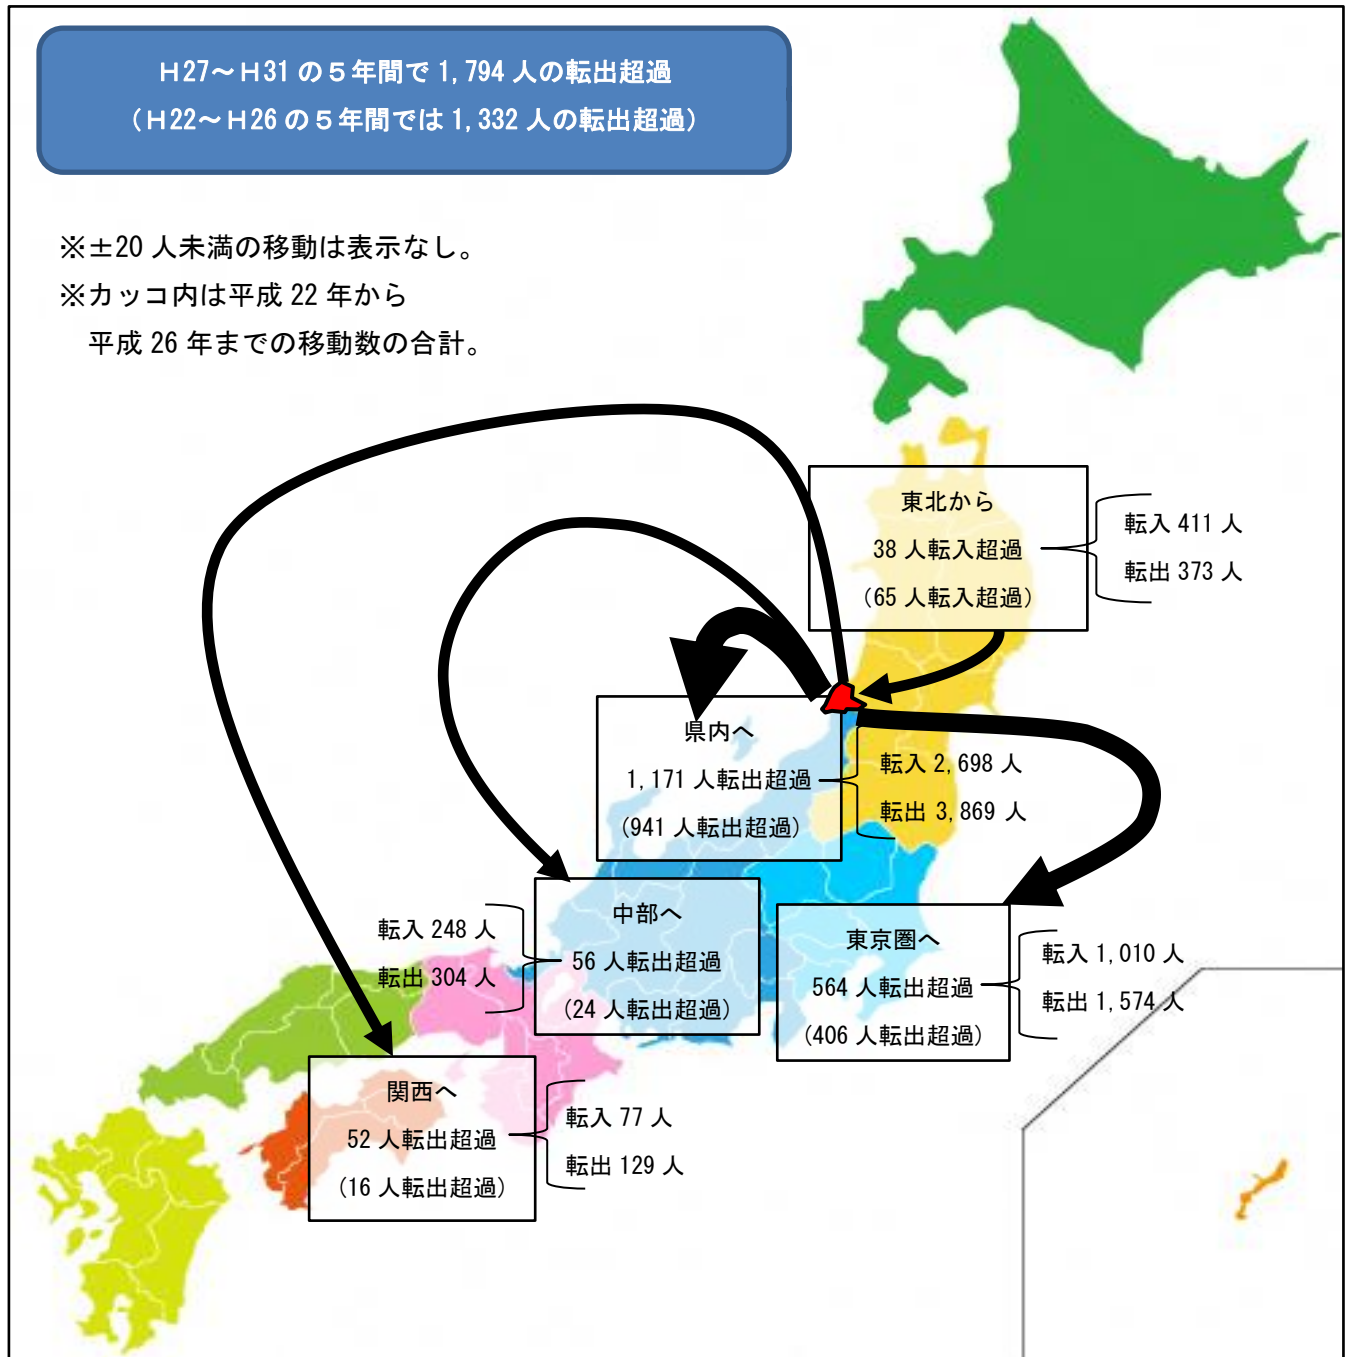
H27～H31 の５年間で 1,794 人の転出超過
（H22～H26 の５年間では 1,332 人の転出超過）

※±20 人未満の移動は表示なし。
※カッコ内は平成 22 年から
平成 26 年までの移動数の合計。

東北から
38 人転入超過
（65 人転入超過）

転入 411 人
転出 373 人

県内へ
1,171 人転出超過
（941 人転出超過）

転入 2,698 人
転出 3,869 人

転入 248 人
転出 304 人

中部へ
56 人転出超過
（24 人転出超過）

東京圏へ
564 人転出超過
（406 人転出超過）

転入 1,010 人
転出 1,574 人

関西へ
52 人転出超過
（16 人転出超過）

転入 77 人
転出 129 人